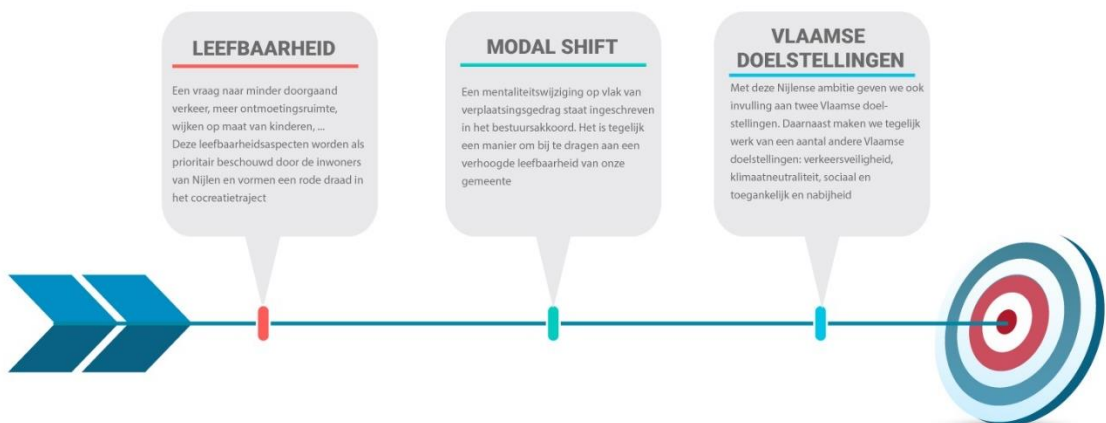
LEEFBAARHEID

Een vraag naar minder doorgaand verkeer, meer ontmoetingsruimte, wijken op maat van kinderen, ...
Deze leefbaarheidsaspecten worden als prioritair beschouwd door de inwoners van Nijlen en vormen een rode draad in het cocreatietraject

MODAL SHIFT

Een mentaliteitswijziging op vlak van verplaatsingsgedrag staat ingeschreven in het bestuursakkoord. Het is tegelijk een manier om bij te dragen aan een verhoogde leefbaarheid van onze gemeente

VLAAMSE DOELSTELLINGEN

Met deze Nijlense ambitie geven we ook invulling aan twee Vlaamse doelstellingen. Daarnaast maken we tegelijk werk van een aantal andere Vlaamse doelstellingen: verkeersveiligheid, klimaatneutraliteit, sociaal en toegankelijk en nabijheid